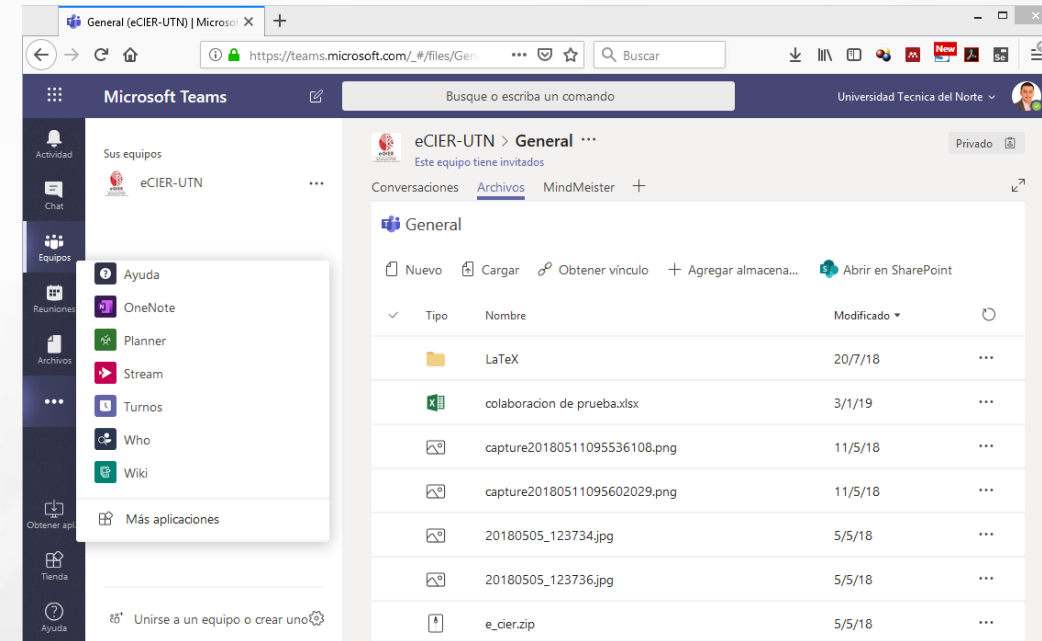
General (eCIER-UTN) | Microso ×

https://teams.microsoft.com/_#/files/Gen

Buscar

New

Microsoft Teams

Busque o escriba un comando

Universidad Tecnica del Norte

Actividad

Chat

Equipos

Reuniones

Archivos

...

Obtener apl.

Tienda

Ayuda

Sus equipos

eCIER-UTN

...

Ayuda

OneNote

Planner

Stream

Turnos

Who

Wiki

Más aplicaciones

Unirse a un equipo o crear uno

eCIER-UTN > General ...

Este equipo tiene invitados

Privado

Conversaciones Archivos MindMeister +

General

Nuevo Cargar Obtener vínculo Agregar almacena... Abrir en SharePoint

| Tipo | Nombre | Modificado | |
|---|---|---|---|
| | LaTeX | 20/7/18 | ... |
| | colaboracion de prueba.xlsx | 3/1/19 | ... |
| | capture20180511095536108.png | 11/5/18 | ... |
| | capture20180511095602029.png | 11/5/18 | ... |
| | 20180505_123734.jpg | 5/5/18 | ... |
| | 20180505_123736.jpg | 5/5/18 | ... |
| | e_cier.zip | 5/5/18 | ... |